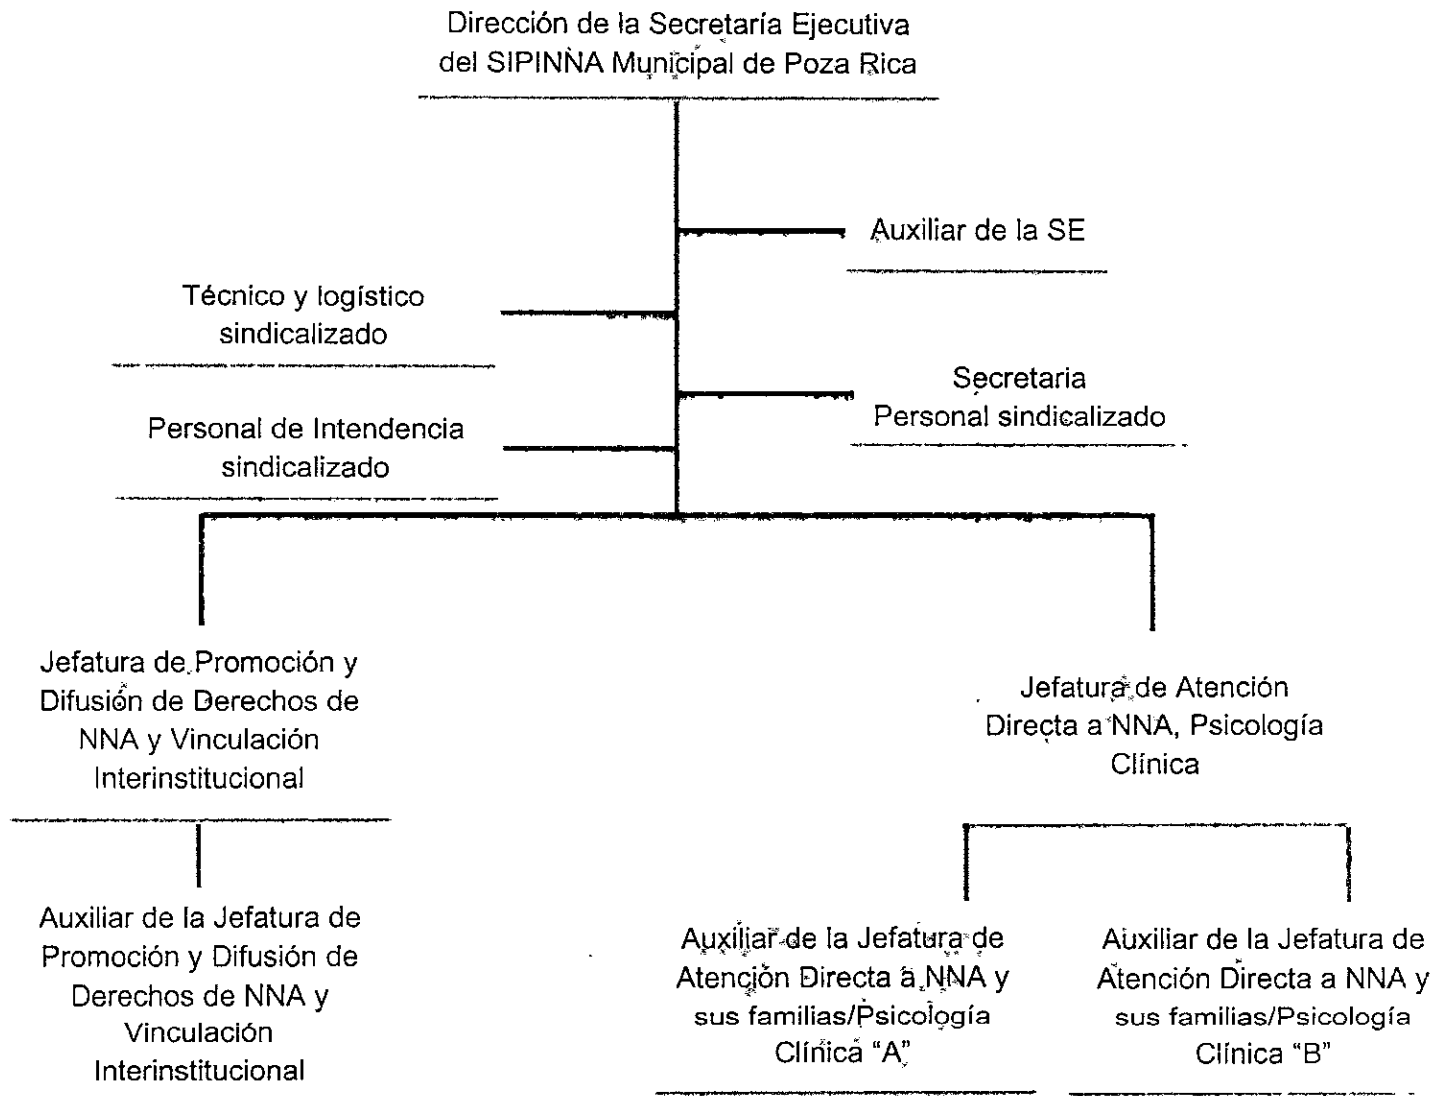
Dirección de la Secretaría Ejecutiva del SIPINNA Municipal de Poza Rica

Auxiliar de la SE

Técnico y logístico sindicalizado

Secretaria
Personal sindicalizado

Personal de Intendencia sindicalizado

Jefatura de Promoción y Difusión de Derechos de NNA y Vinculación Interinstitucional

Jefatura de Atención Directa a NNA, Psicología Clínica

Auxiliar de la Jefatura de Promoción y Difusión de Derechos de NNA y Vinculación Interinstitucional

Auxiliar de la Jefatura de Atención Directa a NNA y sus familias/Psicología Clínica "A"

Auxiliar de la Jefatura de Atención Directa a NNA y sus familias/Psicología Clínica "B"